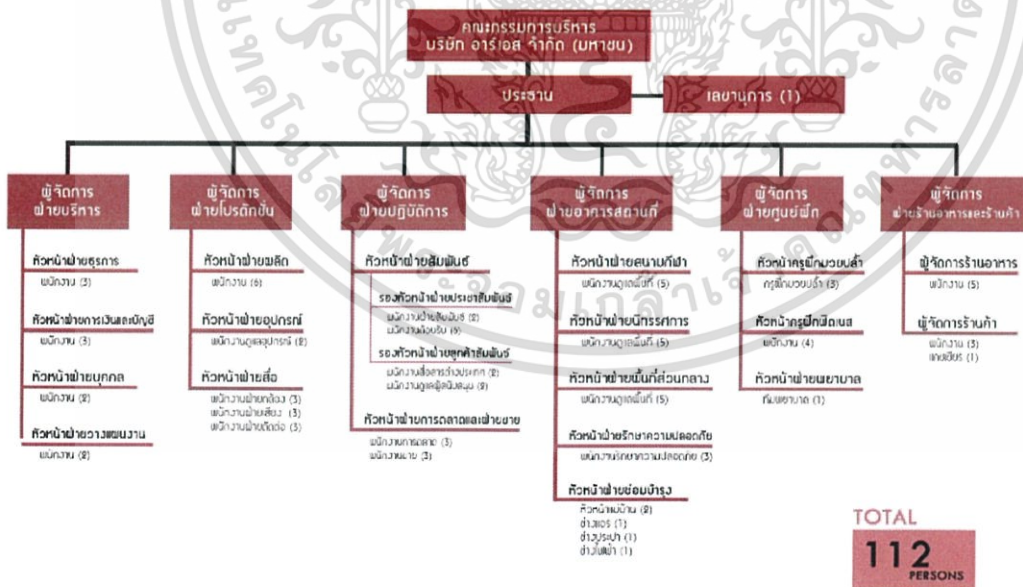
คณะกรรมการบริหาร
บริษัท อาร์เอส จำกัด (มหาชน)

ประธาน

เลขานุการ (1)

ผู้จัดการฝ่ายบริหาร

หัวหน้าฝ่ายธุรการ
พนักงาน (3)

หัวหน้าฝ่ายการเงินและบัญชี
พนักงาน (3)

หัวหน้าฝ่ายบุคคล
พนักงาน (2)

หัวหน้าฝ่ายวางแผนงาน
พนักงาน (2)

ผู้จัดการฝ่ายโปรดักชั่น

หัวหน้าฝ่ายผลิต
พนักงาน (6)

หัวหน้าฝ่ายอุปกรณ์
พนักงานดูแลอุปกรณ์ (2)

หัวหน้าฝ่ายสื่อ
พนักงานฝ่ายกล้อง (3)
พนักงานฝ่ายเสียง (3)
พนักงานฝ่ายตัดต่อ (3)

ผู้จัดการฝ่ายปฏิบัติการ

หัวหน้าฝ่ายสัมพันธ์

รองหัวหน้าฝ่ายประชาสัมพันธ์
พนักงานฝ่ายสัมพันธ์ (2)
พนักงานต้อนรับ (9)

รองหัวหน้าฝ่ายลูกค้าสัมพันธ์
พนักงานสื่อสารต่างประเทศ (2)
พนักงานดูแลผู้สนับสนุน (9)

หัวหน้าฝ่ายการตลาดและฝ่ายขาย
พนักงานการตลาด (3)
พนักงานขาย (3)

ผู้จัดการฝ่ายอาคารสถานที่

หัวหน้าฝ่ายสนามกีฬา
พนักงานดูแลพื้นที่ (5)

หัวหน้าฝ่ายนิทรรศการ
พนักงานดูแลพื้นที่ (5)

หัวหน้าฝ่ายพื้นที่ส่วนกลาง
พนักงานดูแลพื้นที่ (5)

หัวหน้าฝ่ายรักษาความปลอดภัย
พนักงานรักษาความปลอดภัย (3)

หัวหน้าฝ่ายซ่อมบำรุง
หัวหน้าช่างไฟ (2)
ช่างแอร์ (1)
ช่างประปา (1)
ช่างไฟฟ้า (1)

ผู้จัดการฝ่ายศูนย์ฝึก

หัวหน้าครูฝึกมวยปล้ำ
ครูฝึกมวยปล้ำ (3)

หัวหน้าครูฝึกฟิตเนส
พนักงาน (4)

หัวหน้าฝ่ายพยาบาล
พี่พยาบาล (1)

ผู้จัดการฝ่ายร้านอาหารและร้านค้า

ผู้จัดการร้านอาหาร
พนักงาน (5)

ผู้จัดการร้านค้า
พนักงาน (3)
แคชเชียร์ (1)

TOTAL
112
PERSONS